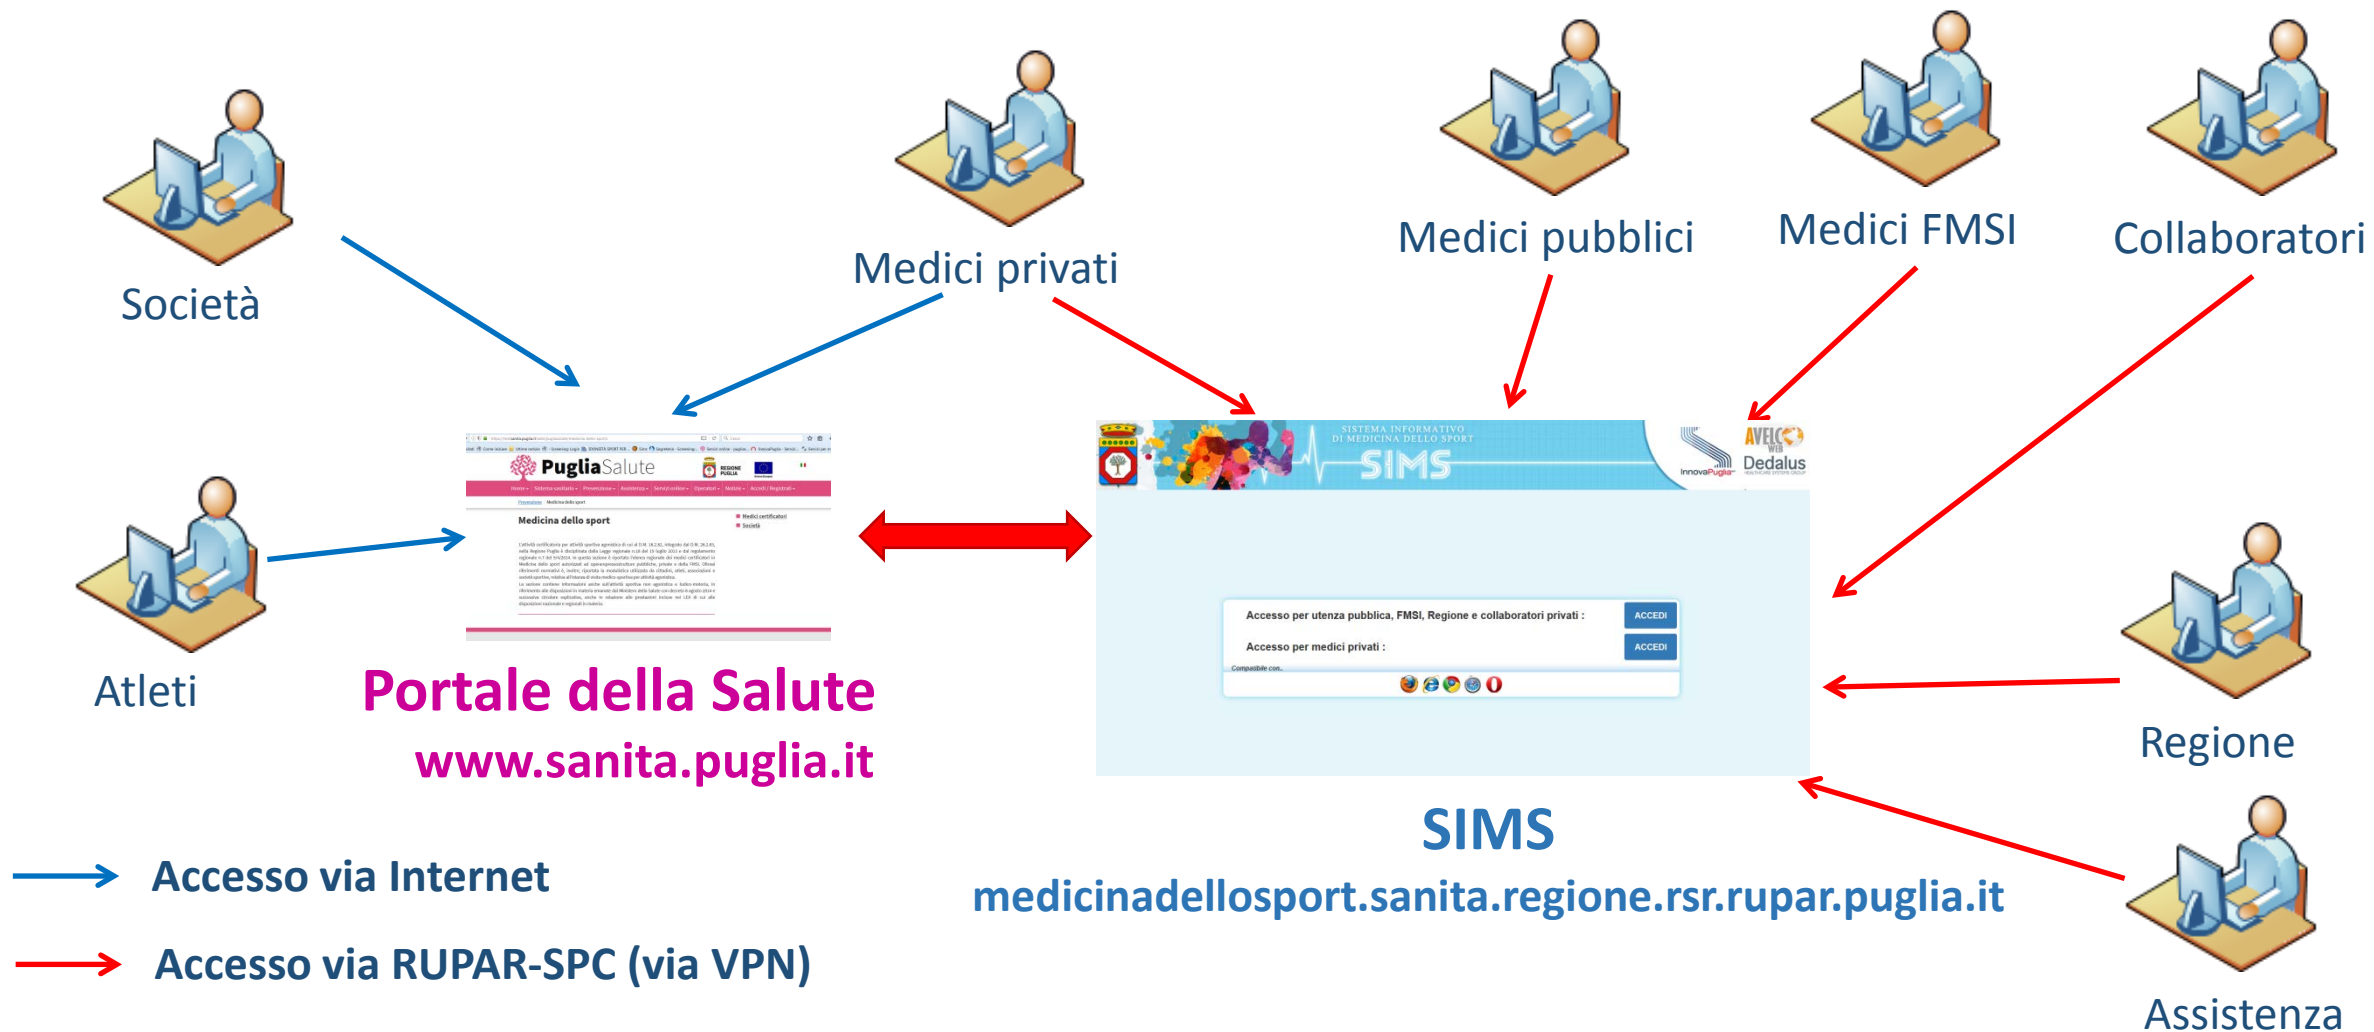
Società

Medici privati

Medici pubblici

Medici FMSI

Collaboratori

PugliaSalute

Medicina dello sport

Medici certificatori
Società

SISTEMA INFORMATIVO DI MEDICINA DELLO SPORT

SIMS

InnovaPuglia

AVELCO

Dedalus

Accesso per utenza pubblica, FMSI, Regione e collaboratori privati :

ACCEDI

Accesso per medici privati :

ACCEDI

Compatibile con..

Atleti

Portale della Salute
www.sanita.puglia.it

Regione

SIMS
medicinadellosport.sanita.regione.rsr.rupar.puglia.it

Accesso via Internet

Accesso via RUPAR-SPC (via VPN)

Assistenza